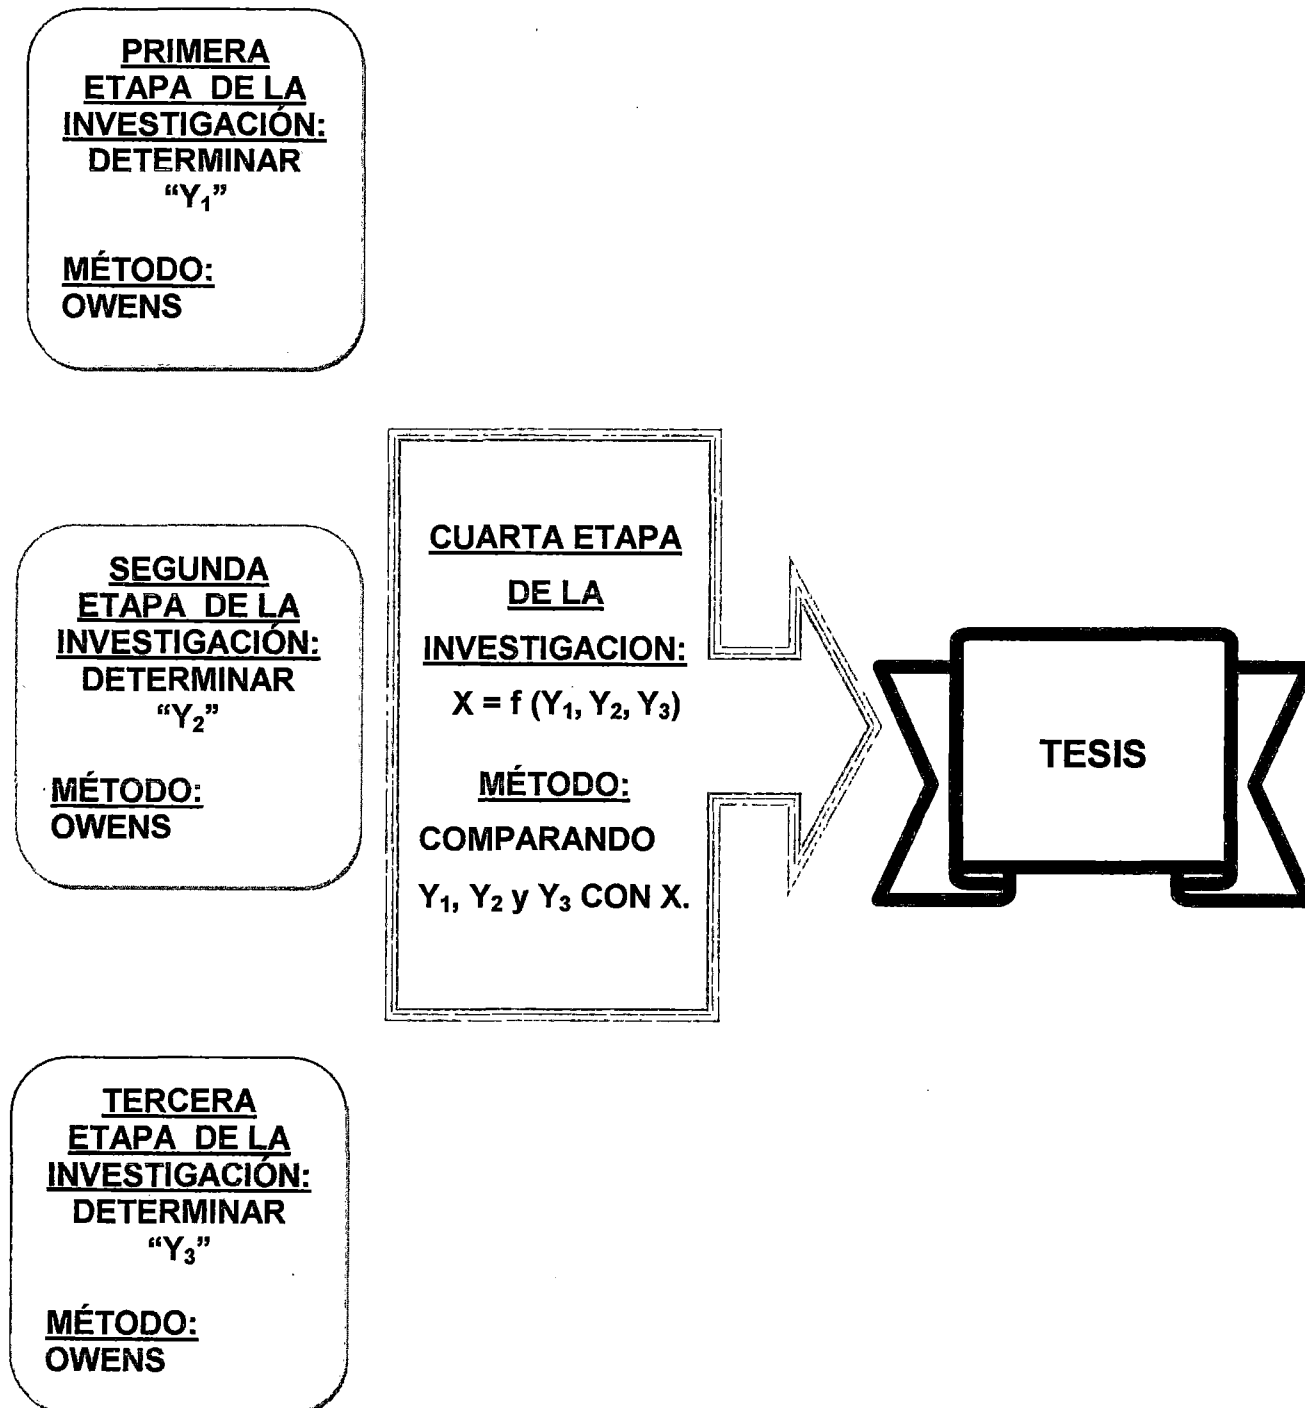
PRIMERA ETAPA DE LA INVESTIGACIÓN: DETERMINAR "$Y_1$"

MÉTODO: OWENS

SEGUNDA ETAPA DE LA INVESTIGACIÓN: DETERMINAR "$Y_2$"

MÉTODO: OWENS

CUARTA ETAPA DE LA INVESTIGACION:
$X = f(Y_1, Y_2, Y_3)$

MÉTODO:
COMPARANDO $Y_1$, $Y_2$ y $Y_3$ CON X.

TESIS

TERCERA ETAPA DE LA INVESTIGACIÓN: DETERMINAR "$Y_3$"

MÉTODO: OWENS